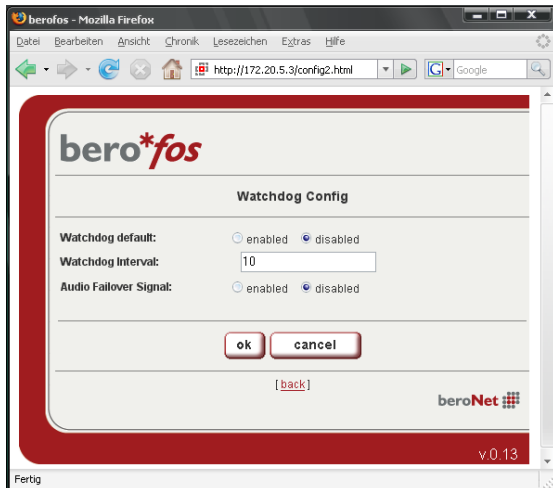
berofos - Mozilla Firefox

Datei Bearbeiten Ansicht Chronik Lesezeichen Extras Hilfe

http://172.20.5.3/config2.html

Google

bero*fos

Watchdog Config

| | |
|---|---|
| Watchdog default: | enabled disabled |
| Watchdog Interval: | 10 |
| Audio Failover Signal: | enabled disabled |

ok cancel

[back]

beroNet

v.0.13

Fertig